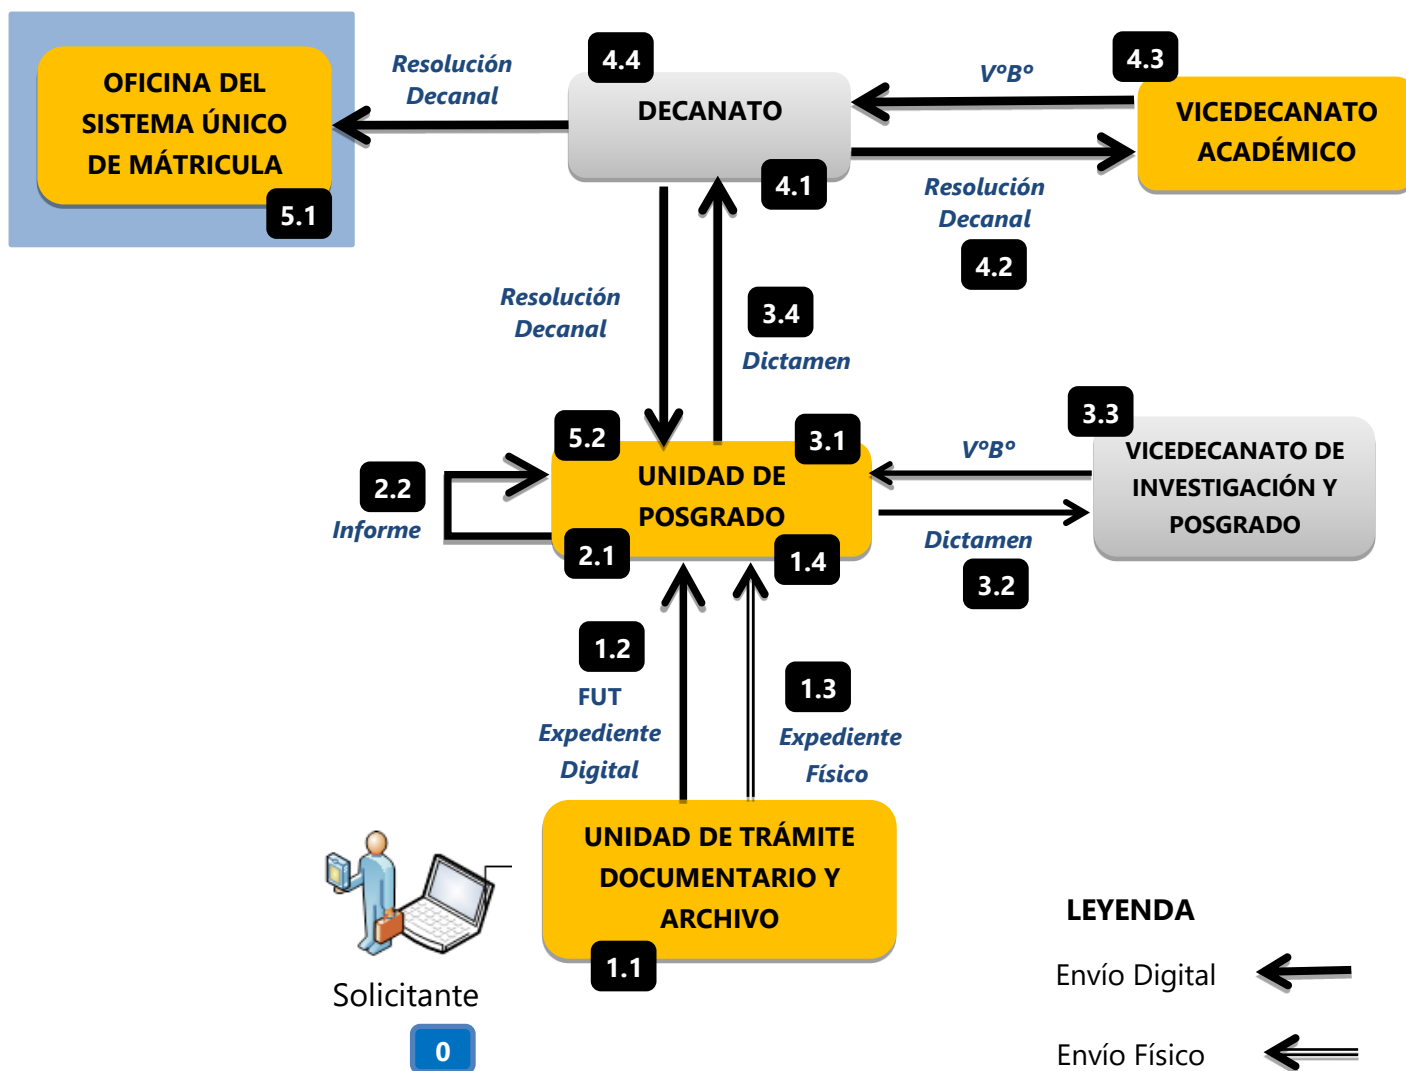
OFICINA DEL SISTEMA ÚNICO DE MÁTRICULA

5.1

Resolución Decanal

4.4

DECANATO

4.1

V°B°

4.3

VICEDECANATO ACADÉMICO

Resolución Decanal

4.2

Resolución Decanal

3.4

Dictamen

3.3

V°B°

VICEDECANATO DE INVESTIGACIÓN Y POSGRADO

Dictamen

3.2

2.2

Informe

5.2

3.1

UNIDAD DE POSGRADO

2.1

1.4

1.2

FUT Expediente Digital

1.3

Expediente Físico

UNIDAD DE TRÁMITE DOCUMENTARIO Y ARCHIVO

1.1

Solicitante

0

LEYENDA

Envío Digital

Envío Físico